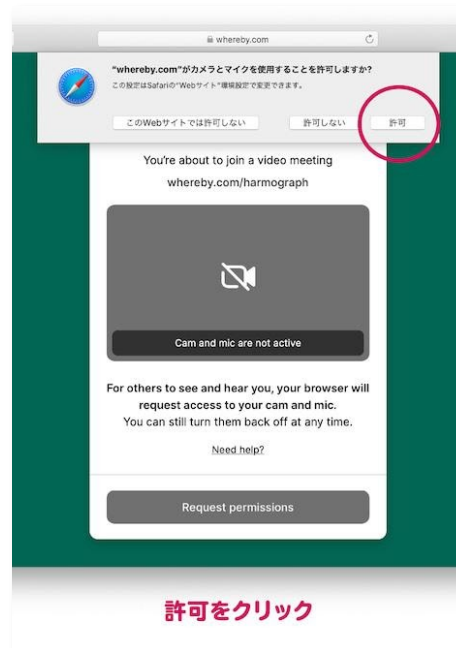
whereby.com

"whereby.com"がカメラとマイクを使用することを許可しますか?

この設定はSafariの"Webサイト"環境設定で変更できます。

このWebサイトでは許可しない

許可しない

許可

You're about to join a video meeting

whereby.com/harmograph

Cam and mic are not active

For others to see and hear you, your browser will request access to your cam and mic. You can still turn them back off at any time.

Need help?

Request permissions

許可をクリック